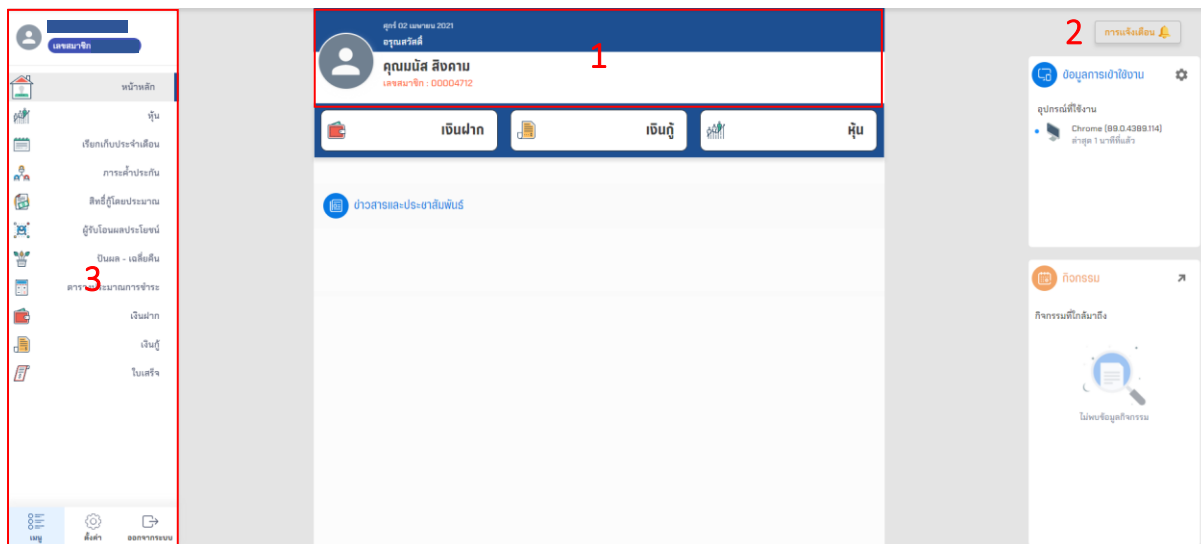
เลขสมาชิก

หน้าหลัก

หุ้น

เรียกเก็บประจำเดือน

ภาระค้ำประกัน

สิทธิ์กู้โดยประมาณ

ผู้รับโอนผลประโยชน์

ปันผล - เฉลี่ยคืน

ตาราง 3 ะมาณการชำระ

เงินฝาก

เงินกู้

ใบเสร็จ

เมนู ตั้งค่า ออกจากระบบ

ศุกร์ 02 เมษายน 2021
อรุณสวัสดิ์

คุณมนัส สิงคาม
เลขสมาชิก : 00004712

1

เงินฝาก

เงินกู้

หุ้น

ข่าวสารและประชาสัมพันธ์

2

การแจ้งเตือน

ข้อมูลการเข้าใช้งาน

อุปกรณ์ที่ใช้งาน

Chrome (89.0.4389.114)
ล่าสุด 1 นาทีที่แล้ว

กิจกรรม

กิจกรรมที่ใกล้มาถึง

ไม่พบข้อมูลกิจกรรม